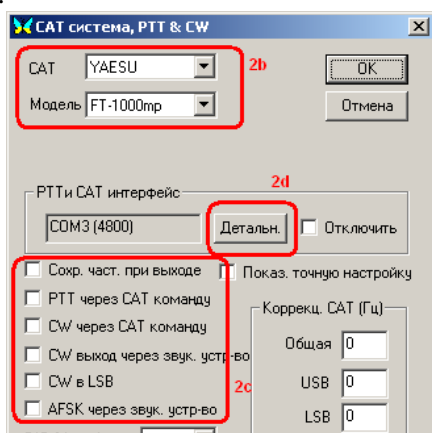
CAT система, PTT & CW

CAT YAESU

Модель FT-1000mp

2b

OK

Отмена

PTTи CAT интерфейс

2d

COM3 (4800)

Детальн.

Отключить

Сохр. част. при выходе

Показ. точную настройку

PTT через CAT команду

CW через CAT команду

Коррекц. CAT (Гц)

Общая 0

CW выход через звук. устр-во

CW в LSB

USB 0

2c

AFSK через звук. устр-во

LSB 0